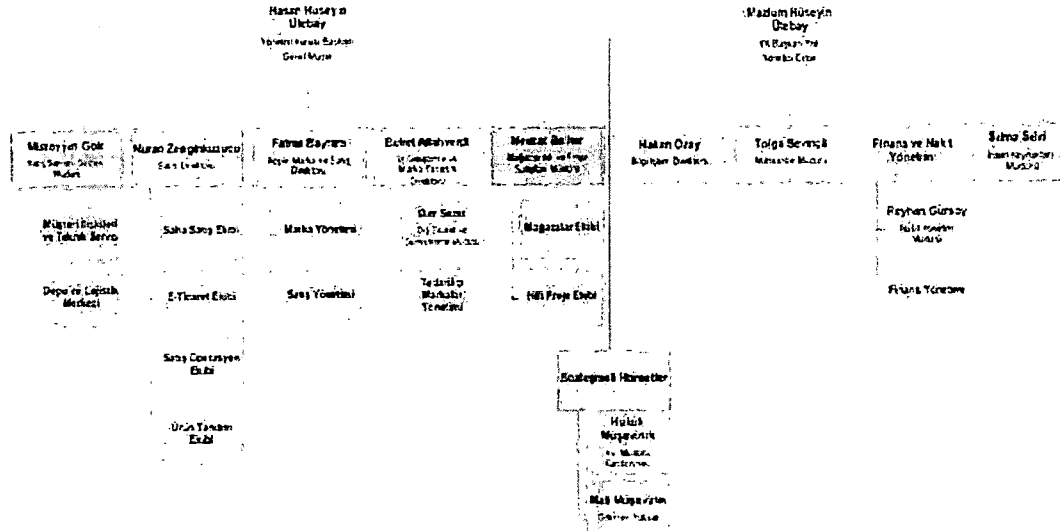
Hasan Hüseyin Ulcbay
Yönetim Kurulu Başkanı Genel Müdür

Mazlum Hüseyin Özbay
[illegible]

Müslüm Gök
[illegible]

Nuran Zenginkuzucu
Satış Direktörü

Fatma Bayram
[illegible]

Bahri Allahverdi
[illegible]

Mustafa Bulur
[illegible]

Hakan Özay
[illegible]

Tolga Sevinçli
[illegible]

Finans ve Nakit Yönetimi

Sima Seiri
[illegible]

Müşteri İlişkileri ve Teknik Servis

Depo ve Lojistik Merkezi

Saha Satış Ekibi

E-Ticaret Ekibi

Satış Koordinasyon Ekibi

Ürün Tanıtım Ekibi

Marka Yönetimi

Satış Yönetimi

Dış Satış
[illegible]

Tedarikçi Markalar Yönetimi

Mağazalar Ekibi

Hilti Proje Ekibi

Reyhan Gürsoy
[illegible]

Finans Yönetimi

Stratejik Hizmetler

Hukuk Müşavirlik
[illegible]

Mali Müşavirlik
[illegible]